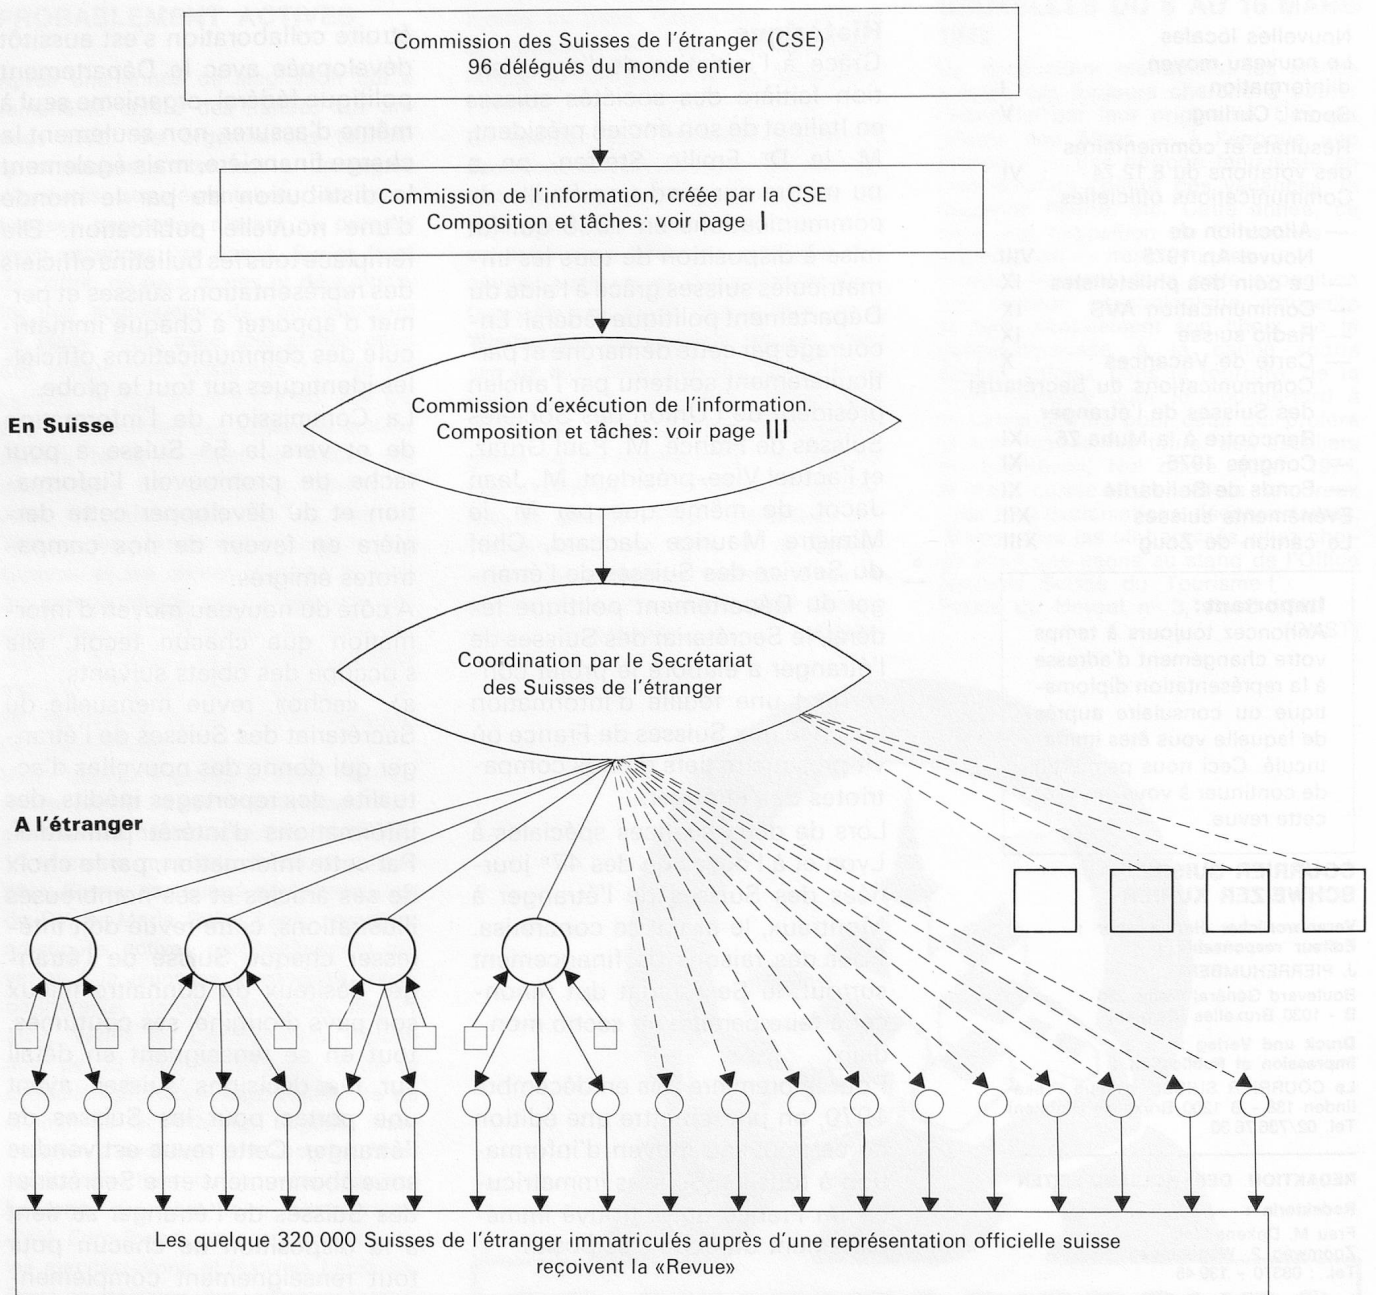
Commission des Suisses de l'étranger (CSE)
96 délégués du monde entier

Commission de l'information, créée par la CSE
Composition et tâches: voir page I

Commission d'exécution de l'information.
Composition et tâches: voir page III

En Suisse

Coordination par le Secrétariat
des Suisses de l'étranger

A l'étranger

Les quelque 320 000 Suisses de l'étranger immatriculés auprès d'une représentation officielle suisse reçoivent la «Revue»